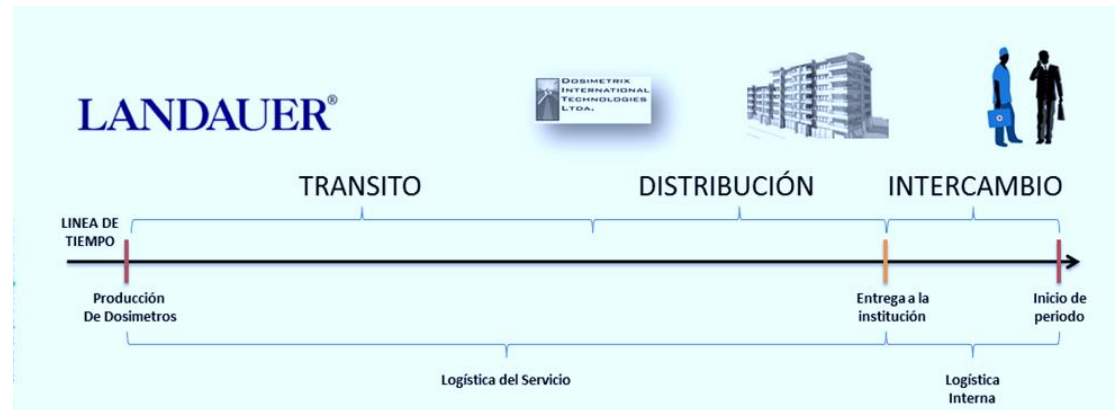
LANDAUER®

DOSIMETRIX INTERNATIONAL TECHNOLOGIES LTDA.

TRANSITO

DISTRIBUCIÓN

INTERCAMBIO

LINEA DE TIEMPO

Producción De Dosimetros

Entrega a la institución

Inicio de periodo

Logística del Servicio

Logística Interna